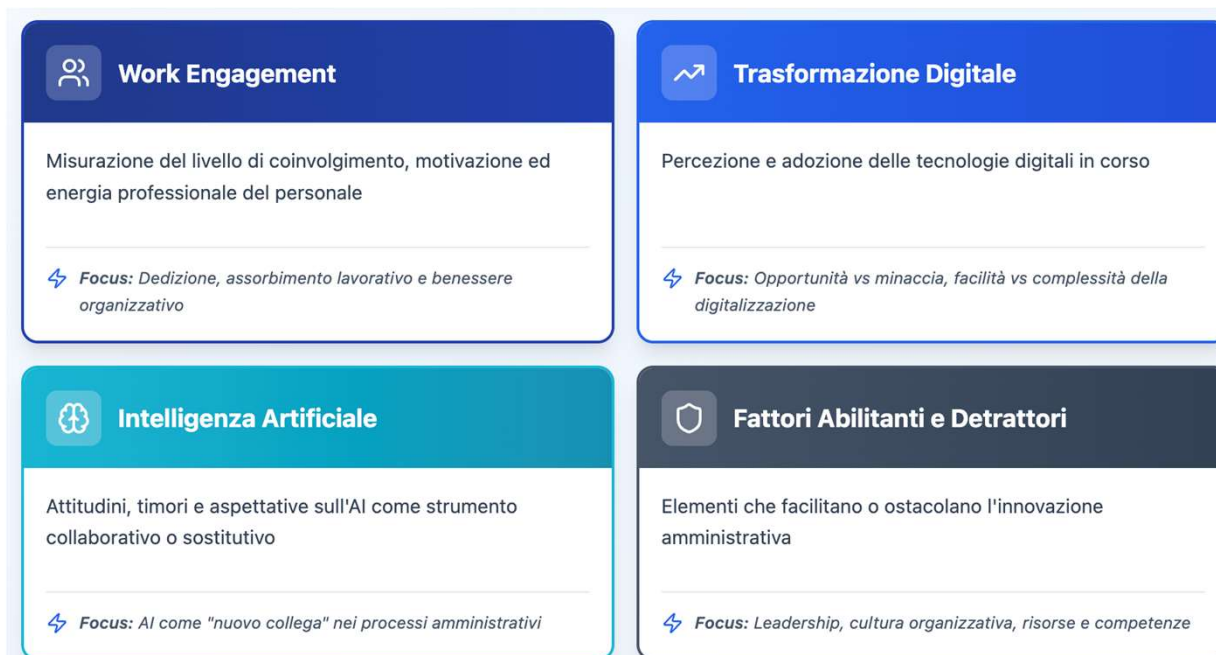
Work Engagement

Misurazione del livello di coinvolgimento, motivazione ed energia professionale del personale

Focus: Dedizione, assorbimento lavorativo e benessere organizzativo

Trasformazione Digitale

Percezione e adozione delle tecnologie digitali in corso

Focus: Opportunità vs minaccia, facilità vs complessità della digitalizzazione

Intelligenza Artificiale

Attitudini, timori e aspettative sull'AI come strumento collaborativo o sostitutivo

Focus: AI come "nuovo collega" nei processi amministrativi

Fattori Abilitanti e Detrattori

Elementi che facilitano o ostacolano l'innovazione amministrativa

Focus: Leadership, cultura organizzativa, risorse e competenze